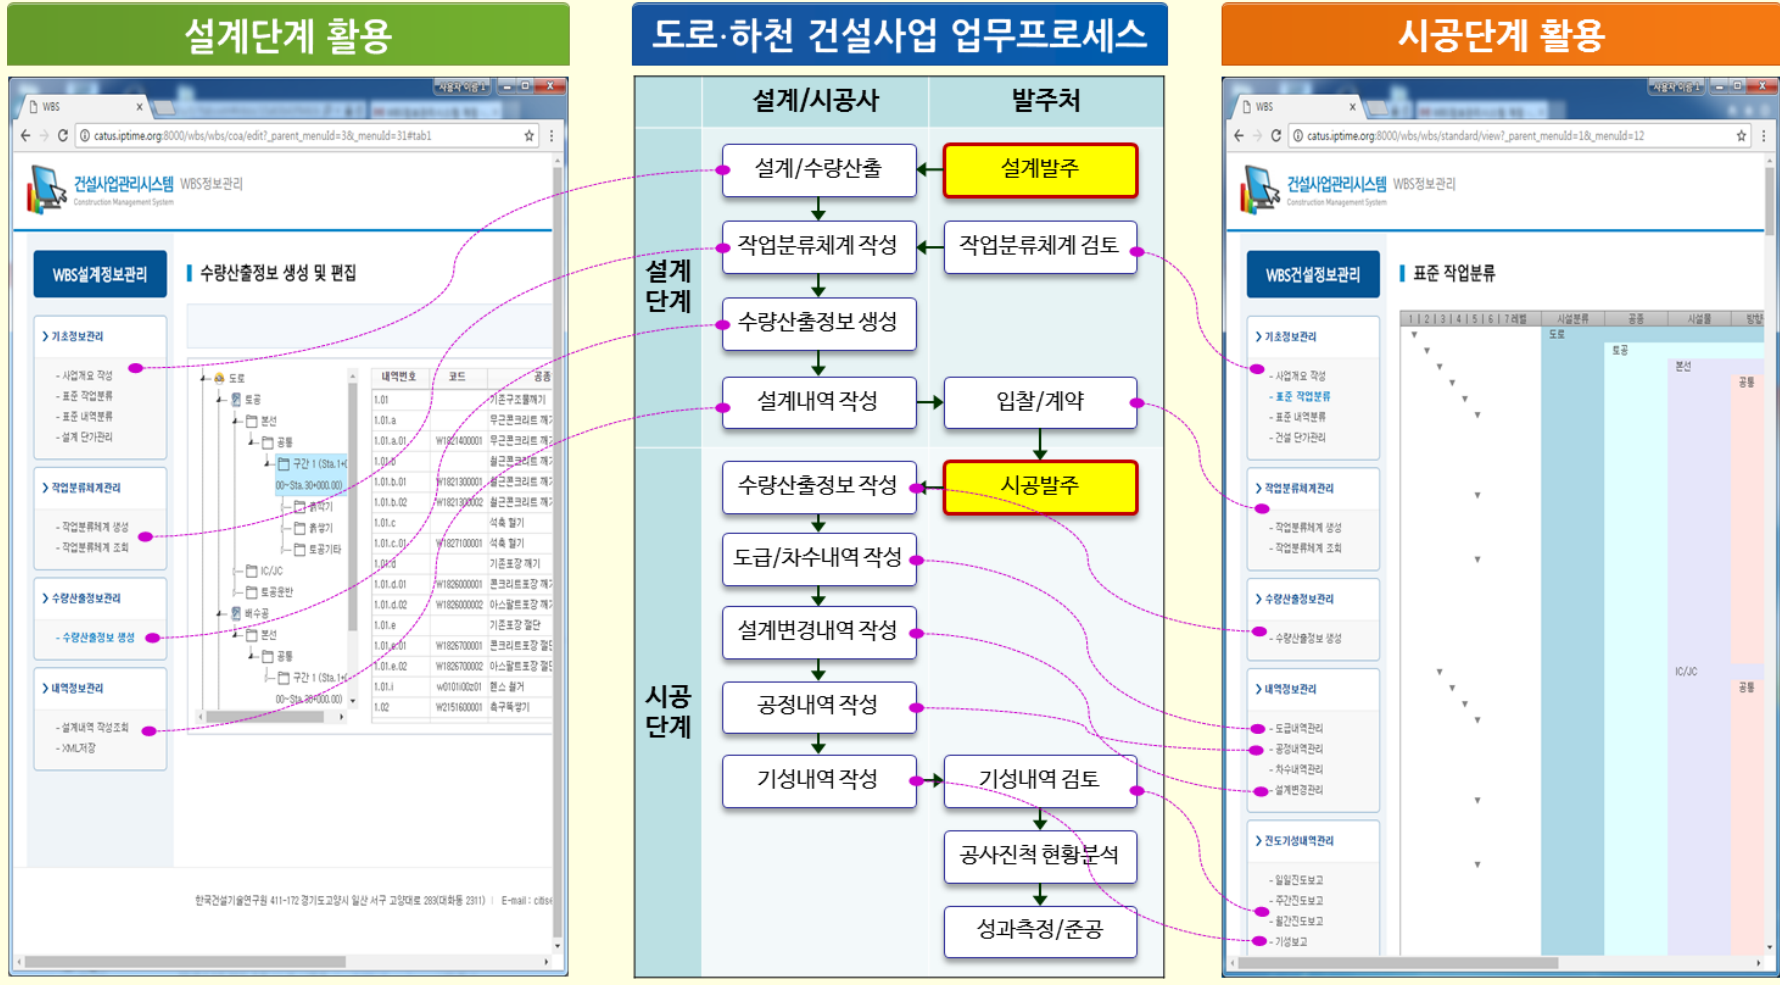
설계단계 활용

도로·하천 건설사업 업무프로세스

시공단계 활용

WBS
catus.iptime.org:8000/wbs/wbs/coa/edit?_parent_menuId=3&_menuId=31#tab1
건설사업관리시스템 WBS정보관리
Construction Management System
WBS설계정보관리
수량산출정보 생성 및 편집
기초정보관리
- 사업개요 작성
- 표준 작업분류
- 표준 내역분류
- 설계 단가관리
작업분류체계관리
- 작업분류체계 생성
- 작업분류체계 조회
수량산출정보관리
- 수량산출정보 생성
내역정보관리
- 설계내역 작성조회
- XML저장
도로
토공
본선
공통
구간 1 (Sta. 1+
00~Sta. 30+000.00)
흙깎기
흙쌓기
토공기타
IC/JC
토공운반
배수공
본선
공통
구간 1 (Sta. 1+
00~Sta. 30+000.00)

| 내역번호 | 코드 | 공종 |
|---|---|---|
| 1.01 | | 이즈구조물깨기 |
| 1.01.a | | 무근콘크리트 깨기 |
| 1.01.a.01 | W1821400001 | 무근콘크리트 깨기 |
| 1.01.b | | 철근콘크리트 깨기 |
| 1.01.b.01 | W1821300001 | 철근콘크리트 깨기 |
| 1.01.b.02 | W1821300002 | 철근콘크리트 깨기 |
| 1.01.c | | 석축 헐기 |
| 1.01.c.01 | W1827100001 | 석축 헐기 |
| 1.01.d | | 기존포장 깨기 |
| 1.01.d.01 | W1826000001 | 콘크리트포장 깨기 |
| 1.01.d.02 | W1826000002 | 아스팔트포장 깨기 |
| 1.01.e | | 기존포장 절단 |
| 1.01.e.01 | W1826700001 | 콘크리트포장 절단 |
| 1.01.e.02 | W1826700002 | 아스팔트포장 절단 |
| 1.01.i | W0101I00201 | 휀스 철거 |
| 1.02 | W2151600001 | 측구떼깎기 |

한국건설기술연구원 411-712 경기도고양시 일산 서구 고양대로 283(대화동 2311) | E-mail : cit

| | 설계/시공사 | 발주처 |
|---|---|---|
| 설계 단계 | 설계/수량산출 | 설계발주 |
| | 작업분류체계 작성 | 작업분류체계 검토 |
| | 수량산출정보 생성 | |
| | 설계내역 작성 | 입찰/계약 |
| 시공 단계 | 수량산출정보 작성 | 시공발주 |
| | 도급/차수내역 작성 | |
| | 설계변경내역 작성 | |
| | 공정내역 작성 | |
| | 기성내역 작성 | 기성내역 검토 |
| | | 공사진척 현황분석 |
| | | 성과측정/준공 |

WBS
catus.iptime.org:8000/wbs/wbs/standard/view?_parent_menuId=1&_menuId=12
건설사업관리시스템 WBS정보관리
Construction Management System
WBS건설정보관리
표준 작업분류
기초정보관리
- 사업개요 작성
- 표준 작업분류
- 표준 내역분류
- 건설 단가관리
작업분류체계관리
- 작업분류체계 생성
- 작업분류체계 조회
수량산출정보관리
- 수량산출정보 생성
내역정보관리
- 도급내역관리
- 공정내역관리
- 차수내역관리
- 설계변경관리
진도기성내역관리
- 일일진도보고
- 주간진도보고
- 월간진도보고
- 기성보고
1 2 3 4 5 6 7레벨 시설분류 공종 시설물
도로
토공
본선
공통
IC/JC
공통